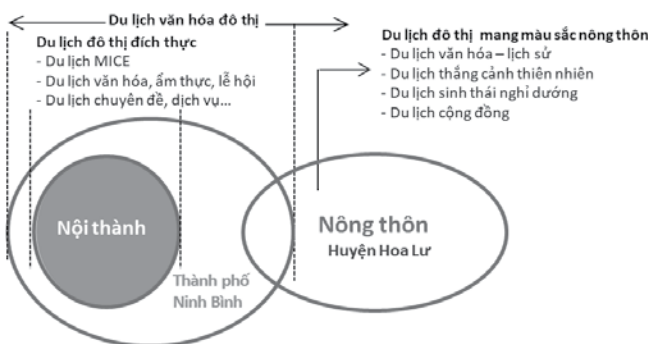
Du lịch văn hóa đô thị

Du lịch đô thị đích thực
- Du lịch MICE
- Du lịch văn hóa, ẩm thực, lễ hội
- Du lịch chuyên đề, dịch vụ...

Du lịch đô thị mang màu sắc nông thôn
- Du lịch văn hóa – lịch sử
- Du lịch thắng cảnh thiên nhiên
- Du lịch sinh thái nghỉ dưỡng
- Du lịch cộng đồng

Nội thành

Thành phố Ninh Bình

Nông thôn
Huyện Hoa Lư